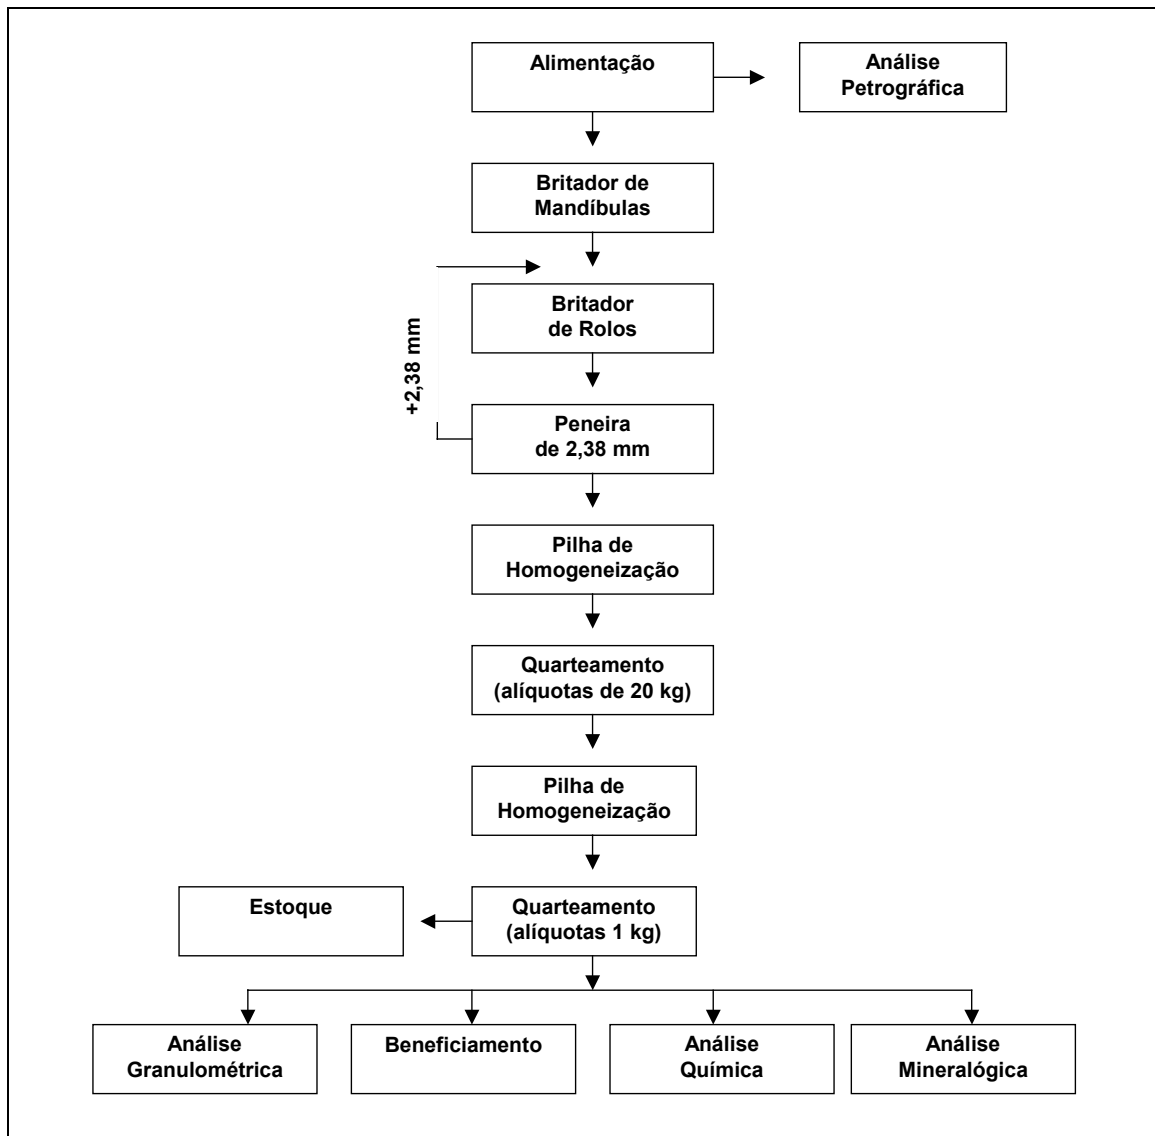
Alimentação

Análise Petrográfica

Britador de Mandíbulas

Britador de Rolos

+2,38 mm

Peneira de 2,38 mm

Pilha de Homogeneização

Quarteamento (alíquotas de 20 kg)

Pilha de Homogeneização

Estoque

Quarteamento (alíquotas 1 kg)

Análise Granulométrica

Beneficiamento

Análise Química

Análise Mineralógica